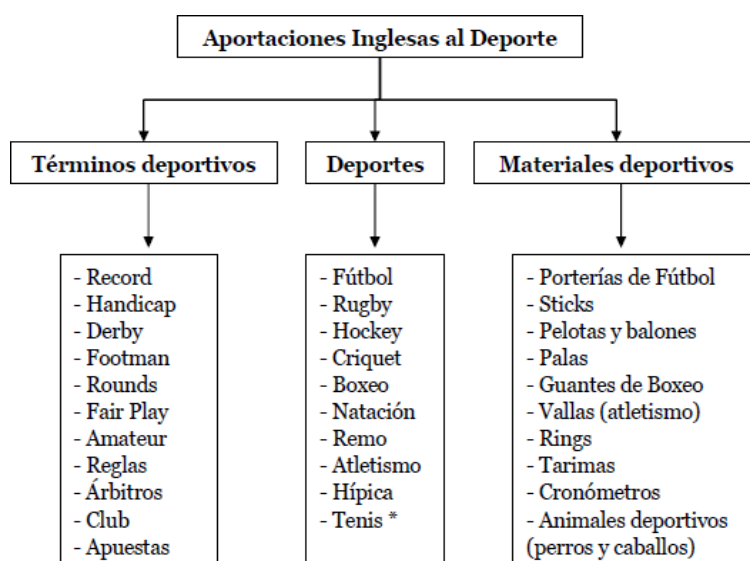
Aportaciones Inglesas al Deporte

Términos deportivos

- Record
- Handicap
- Derby
- Footman
- Rounds
- Fair Play
- Amateur
- Reglas
- Árbitros
- Club
- Apuestas

Deportes

- Fútbol
- Rugby
- Hockey
- Criquet
- Boxeo
- Natación
- Remo
- Atletismo
- Hípica
- Tenis *

Materiales deportivos

- Porterías de Fútbol
- Sticks
- Pelotas y balones
- Palas
- Guantes de Boxeo
- Vallas (atletismo)
- Rings
- Tarimas
- Cronómetros
- Animales deportivos (perros y caballos)